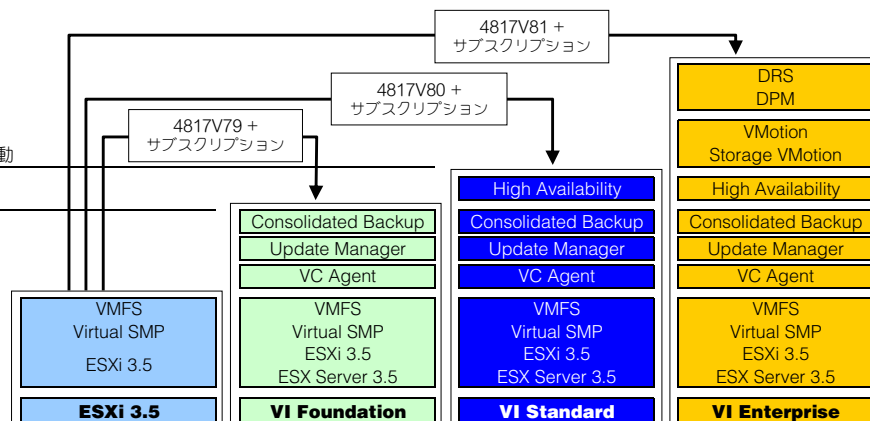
4817V81 +
サブスクリプション

4817V80 +
サブスクリプション

4817V79 +
サブスクリプション

動

DRS
DPM

VMotion
Storage VMotion

High Availability

High Availability

Consolidated Backup

Consolidated Backup

Consolidated Backup

Update Manager

Update Manager

Update Manager

VC Agent

VC Agent

VC Agent

VMFS
Virtual SMP
ESXi 3.5

VMFS
Virtual SMP
ESXi 3.5
ESX Server 3.5

VMFS
Virtual SMP
ESXi 3.5
ESX Server 3.5

VMFS
Virtual SMP
ESXi 3.5
ESX Server 3.5

ESXi 3.5

VI Foundation

VI Standard

VI Enterprise